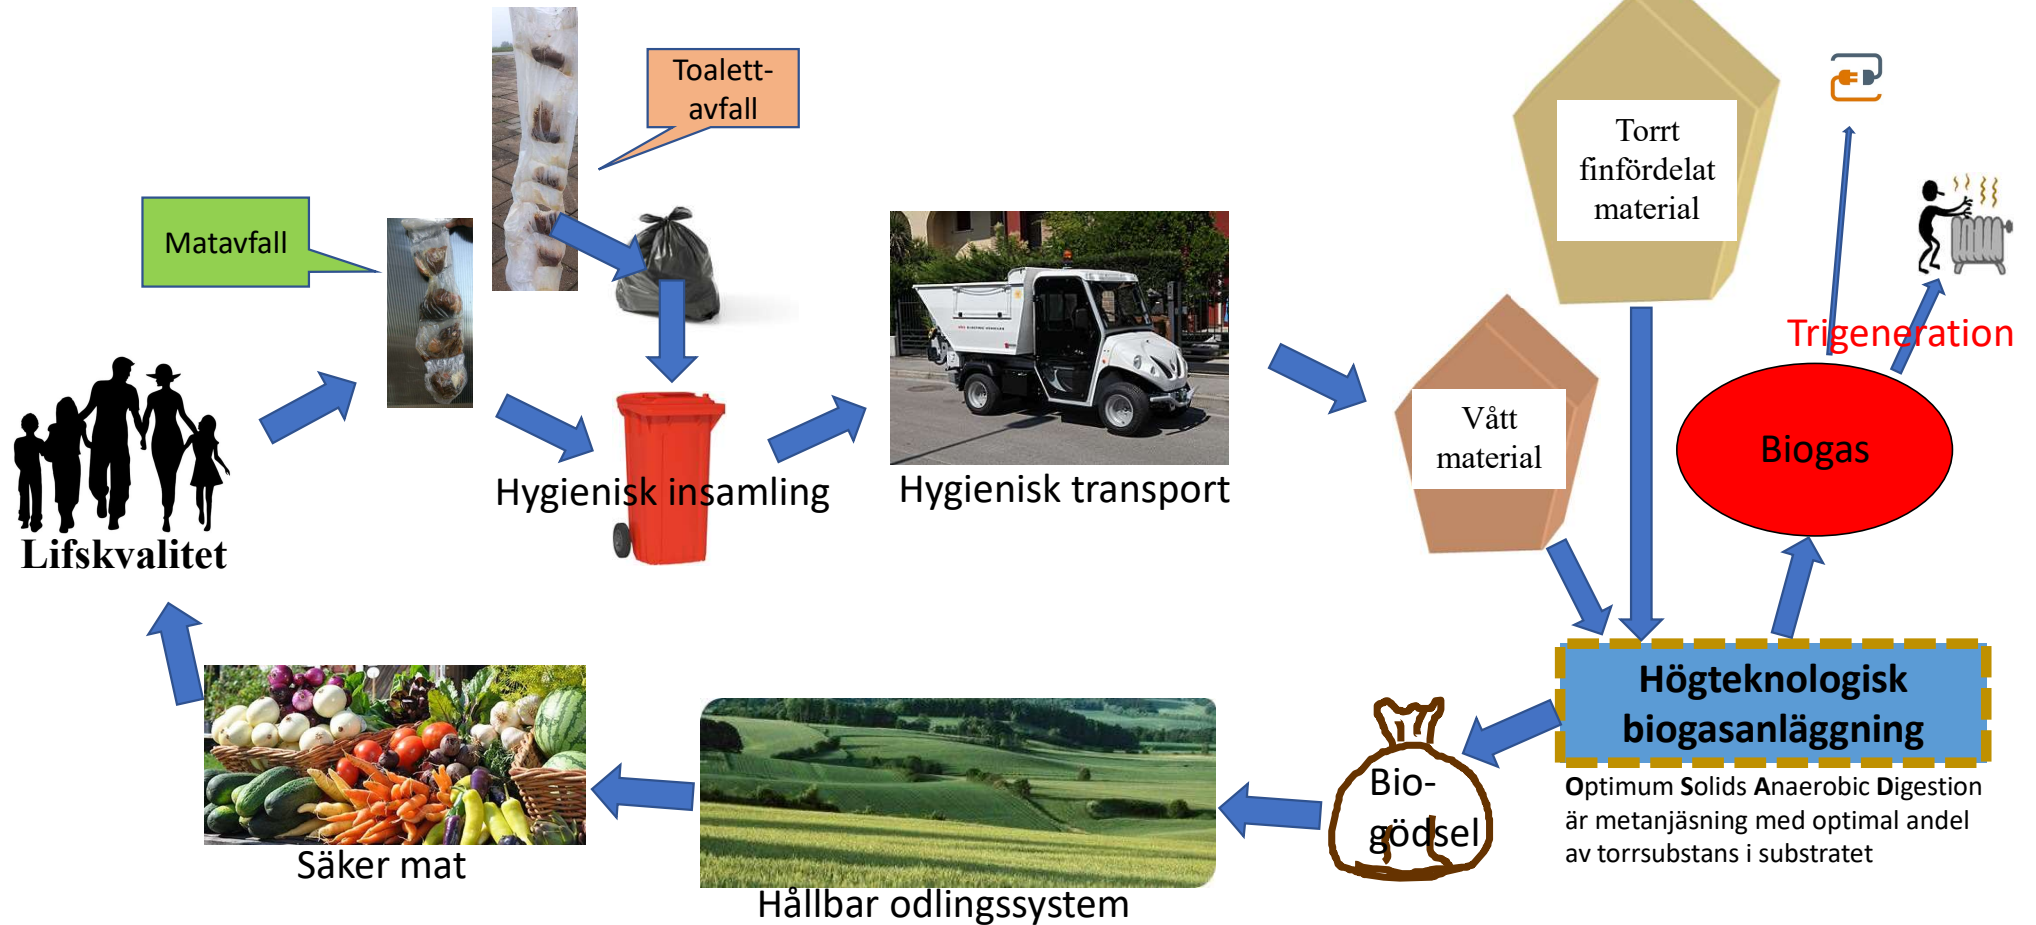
Toalett-avfall

Matavfall

Torrt finfördelat material

Trigeneration

Lifskvalitet

Hygienisk insamling

Hygienisk transport

Vått material

Biogas

Högteknologisk biogasanläggning

Optimum Solids Anaerobic Digestion är metanjäsning med optimal andel av torrsubstans i substratet

Bio-gödsel

Säker mat

Hållbar odlingssystem